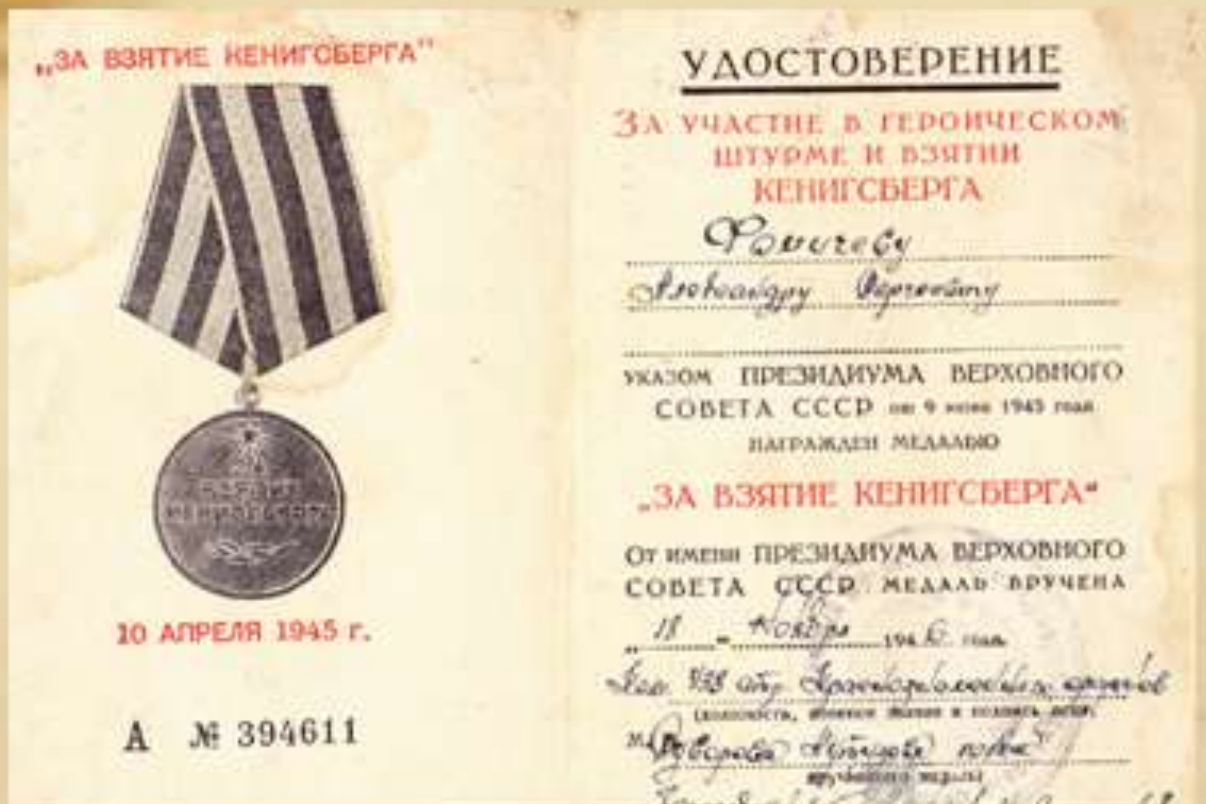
„ЗА ВЗЯТИЕ КЕНИГСБЕРГА"

ЗА ВЗЯТИЕ КЕНИГСБЕРГА

10 АПРЕЛЯ 1945 г.

А № 394611

УДОСТОВЕРЕНИЕ

ЗА УЧАСТИЕ В ГЕРОИЧЕСКОМ ШТУРМЕ И ВЗЯТИИ КЕНИГСБЕРГА

Фомичеву

Александру Сергеевичу

УКАЗОМ ПРЕЗИДИУМА ВЕРХОВНОГО СОВЕТА СССР от 9 июня 1945 года

НАГРАЖДЕН МЕДАЛЬЮ

„ЗА ВЗЯТИЕ КЕНИГСБЕРГА"

От имени ПРЕЗИДИУМА ВЕРХОВНОГО СОВЕТА СССР МЕДАЛЬ ВРУЧЕНА

18 ноября 1946 года

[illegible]

(должность, воинское звание и подпись лица,

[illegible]

вручившего медаль)

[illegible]